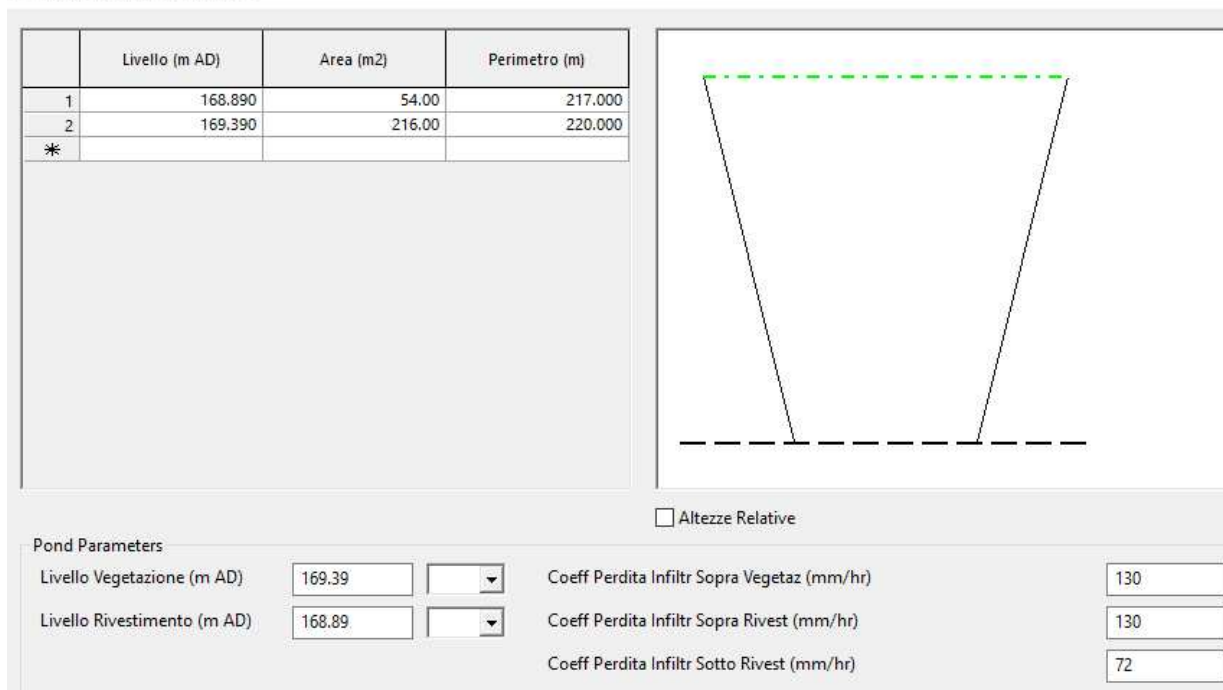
|  | Livello (m AD) | Area (m2) | Perimetro (m) |
|---|---|---|---|
| 1 | 168.890 | 54.00 | 217.000 |
| 2 | 169.390 | 216.00 | 220.000 |
| * |  |  |  |

Altezze Relative

Pond Parameters

Livello Vegetazione (m AD) 169.39

Livello Rivestimento (m AD) 168.89

Coeff Perdita Infiltr Sopra Vegetaz (mm/hr) 130

Coeff Perdita Infiltr Sopra Rivest (mm/hr) 130

Coeff Perdita Infiltr Sotto Rivest (mm/hr) 72